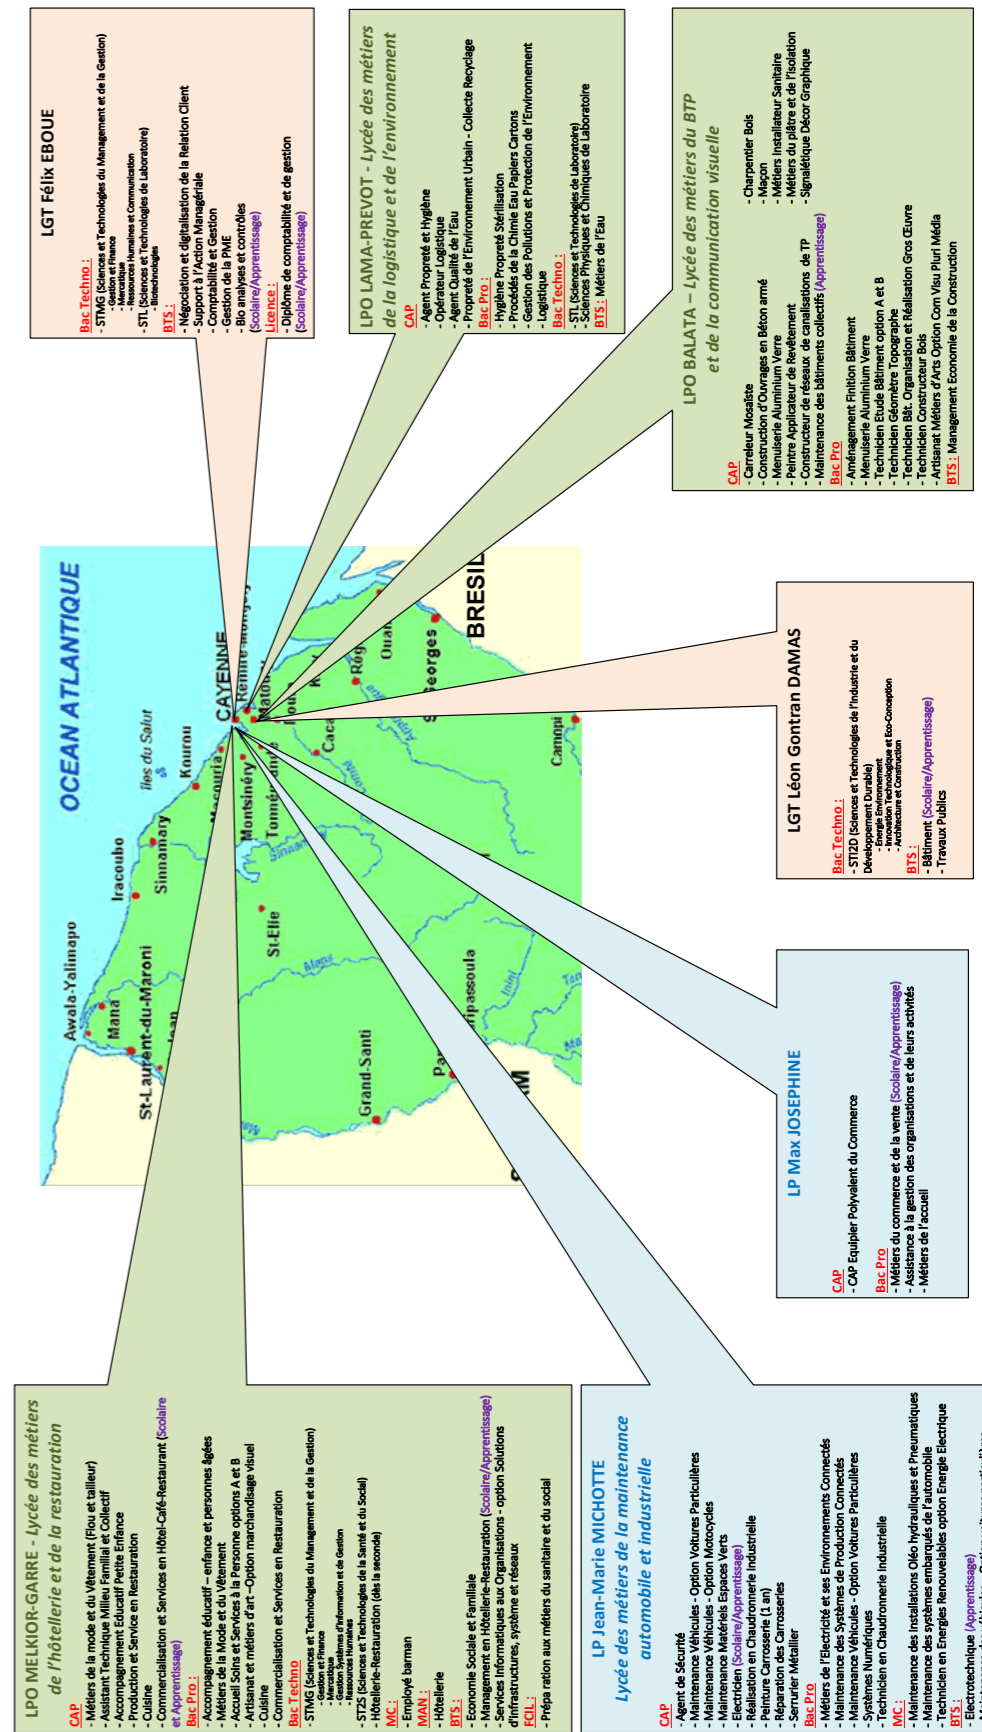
LGT Félix EBOUE

Bac Techno :
- STMG (Sciences et Technologies du Management et de la Gestion)
- Gestion et Finance
- Mercatique
- Ressources Humaines et Communication
- STL (Sciences et Technologies de Laboratoire)
- Biotechnologies
BTS :
- Négociation et digitalisation de la Relation Client
- Support à l'Action Managériale
- Comptabilité et Gestion
- Gestion de la PME
- Bio analyses et contrôles
(Scolaire/Apprentissage)
Licence :
- Diplôme de comptabilité et de gestion
(Scolaire/Apprentissage)

LPO LAMA-PREVOT - Lycée des métiers de la logistique et de l'environnement

CAP
- Agent Propreté et Hygiène
- Opérateur Logistique
- Agent Qualité de l'Eau
- Propreté de l'Environnement Urbain - Collecte Recyclage
Bac Pro :
- Hygiène Propreté Stérilisation
- Procédés de la Chimie Eau Papiers Cartons
- Gestion des Pollutions et Protection de l'Environnement
- Logistique
Bac Techno :
- STL (Sciences et Technologies de Laboratoire)
- Sciences Physiques et Chimiques de Laboratoire
BTS : Métiers de l'Eau

LPO BALATA – Lycée des métiers du BTP et de la communication visuelle

CAP
- Carreleur Mosaïste
- Construction d'Ouvrages en Béton armé
- Menuiserie Aluminium Verre
- Peintre Applicateur de Revêtement
- Constructeur de réseaux de canalisations de TP
- Maintenance des bâtiments collectifs (Apprentissage)
- Charpentier Bois
- Maçon
- Métiers Installateur Sanitaire
- Métiers du plâtre et de l'isolation
- Signalétique Décor Graphique
Bac Pro
- Aménagement Finition Bâtiment
- Menuiserie Aluminium Verre
- Technicien Etude Bâtiment option A et B
- Technicien Géomètre Topographe
- Technicien Bât. Organisation et Réalisation Gros Œuvre
- Technicien Constructeur Bois
- Artisanat Métiers d'Arts Option Com Visu Pluri Média
BTS : Management Economie de la Construction

OCEAN ATLANTIQUE
CAYENNE
Iles du Salut
Kourou
Sinnamary
Iracoubo
Awala-Yalimapo
Mana
St-Laurent-du-Maroni
St-Elie
Montsinéry
Macouria
Matoury
Rémire-Montjoly
Roura
Régina
Ouanary
St-Georges
Camopi
Grand-Santi
Saül
BRESIL

LGT Léon Gontran DAMAS

Bac Techno :
- STI2D (Sciences et Technologies de l'Industrie et du Développement Durable)
- Energie Environnement
- Innovation Technologique et Eco-Conception
- Architecture et Construction
BTS :
- Bâtiment (Scolaire/Apprentissage)
- Travaux Publics

LP Max JOSEPHINE

CAP
- CAP Equipier Polyvalent du Commerce
Bac Pro
- Métiers du commerce et de la vente (Scolaire/Apprentissage)
- Assistance à la gestion des organisations et de leurs activités
- Métiers de l'accueil

LPO MELKIOR-GARRE - Lycée des métiers de l'hôtellerie et de la restauration

CAP
- Métiers de la mode et du Vêtement (Flou et tailleur)
- Assistant Technique Milieu Familial et Collectif
- Accompagnement Educatif Petite Enfance
- Production et Service en Restauration
- Cuisine
- Commercialisation et Services en Hôtel-Café-Restaurant (Scolaire et Apprentissage)
Bac Pro :
- Accompagnement éducatif – enfance et personnes âgées
- Métiers de la Mode et du Vêtement
- Accueil Soins et Services à la Personne options A et B
- Artisanat et métiers d'art –Option marchandisage visuel
- Cuisine
- Commercialisation et Services en Restauration
Bac Techno
- STMG (Sciences et Technologies du Management et de la Gestion)
- Gestion et Finance
- Mercatique
- Gestion Systèmes d'Information et de Gestion
- Ressources Humaines
- ST2S (Sciences et Technologies de la Santé et du Social)
- Hôtellerie-Restauration (dès la seconde)
MC :
- Employé barman
MAN :
- Hôtellerie
BTS :
- Economie Sociale et Familiale
- Management en Hôtellerie-Restauration (Scolaire/Apprentissage)
- Services Informatiques aux Organisations - option Solutions d'Infrastructures, système et réseaux
FCIL :
- Prépa ration aux métiers du sanitaire et du social

LP Jean-Marie MICHOTTE
Lycée des métiers de la maintenance automobile et industrielle

CAP
- Agent de Sécurité
- Maintenance Véhicules - Option Voitures Particulières
- Maintenance Véhicules - Option Motocycles
- Maintenance Matériels Espaces Verts
- Electricien (Scolaire/Apprentissage)
- Réalisation en Chaudronnerie Industrielle
- Peinture Carrosserie (1 an)
- Réparation des Carrosseries
- Serrurier Métallier
Bac Pro
- Métiers de l'Electricité et ses Environnements Connectés
- Maintenance des Systèmes de Production Connectés
- Maintenance Véhicules - Option Voitures Particulières
- Systèmes Numériques
- Technicien en Chaudronnerie Industrielle
MC :
- Maintenance des Installations Oléo hydrauliques et Pneumatiques
- Maintenance des systèmes embarqués de l'automobile
- Technicien en Energies Renouvelables option Energie Electrique
BTS :
- Electrotechnique (Apprentissage)
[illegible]